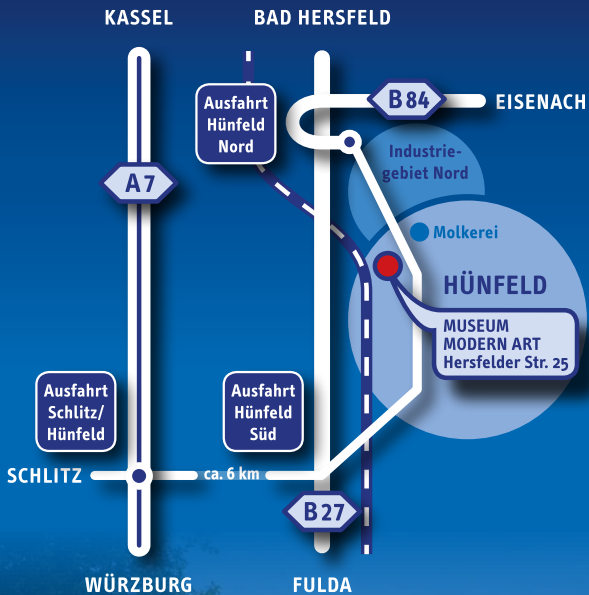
KASSEL

BAD HERSFELD

Ausfahrt Hünfeld Nord

B 84

EISENACH

Industriegebiet Nord

A 7

Molkerei

HÜNFELD

MUSEUM MODERN ART Hersfelder Str. 25

Ausfahrt Schlitz/ Hünfeld

Ausfahrt Hünfeld Süd

SCHLITZ

ca. 6 km

B 27

WÜRZBURG

FULDA